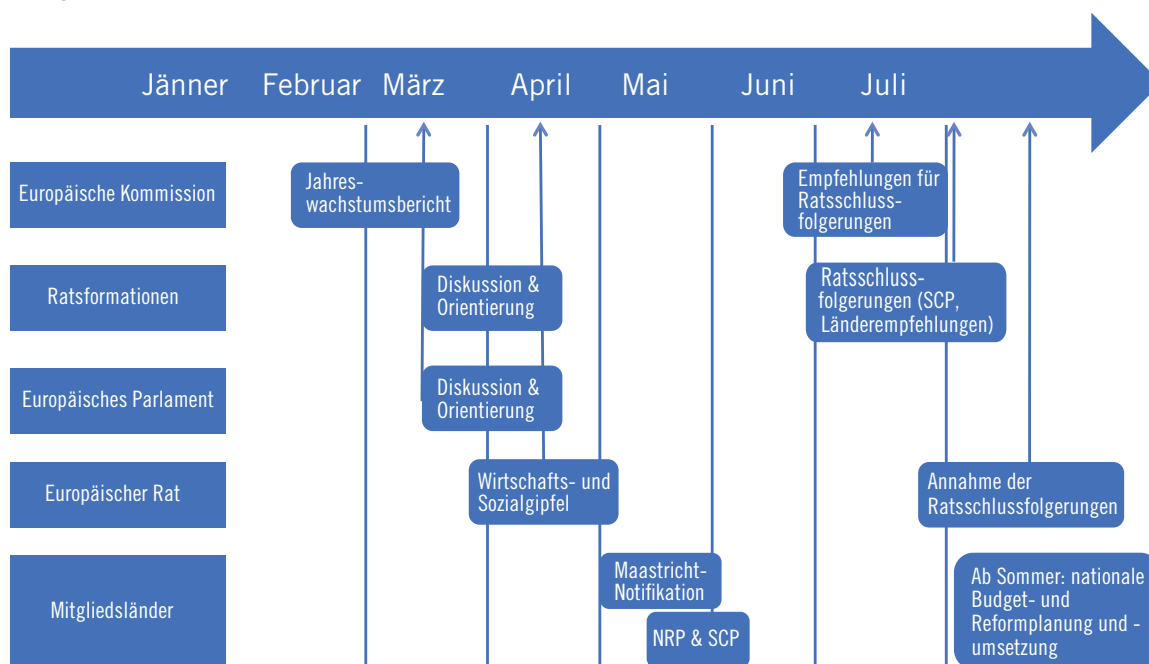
Jänner Februar März April Mai Juni Juli

Europäische Kommission

Jahreswachstumsbericht

Empfehlungen für Ratsschlussfolgerungen

Ratsformationen

Diskussion & Orientierung

Ratsschlussfolgerungen (SCP, Länderempfehlungen)

Europäisches Parlament

Diskussion & Orientierung

Europäischer Rat

Wirtschafts- und Sozialgipfel

Annahme der Ratsschlussfolgerungen

Mitgliedsländer

Maastricht-Notifikation

NRP & SCP

Ab Sommer: nationale Budget- und Reformplanung und -umsetzung